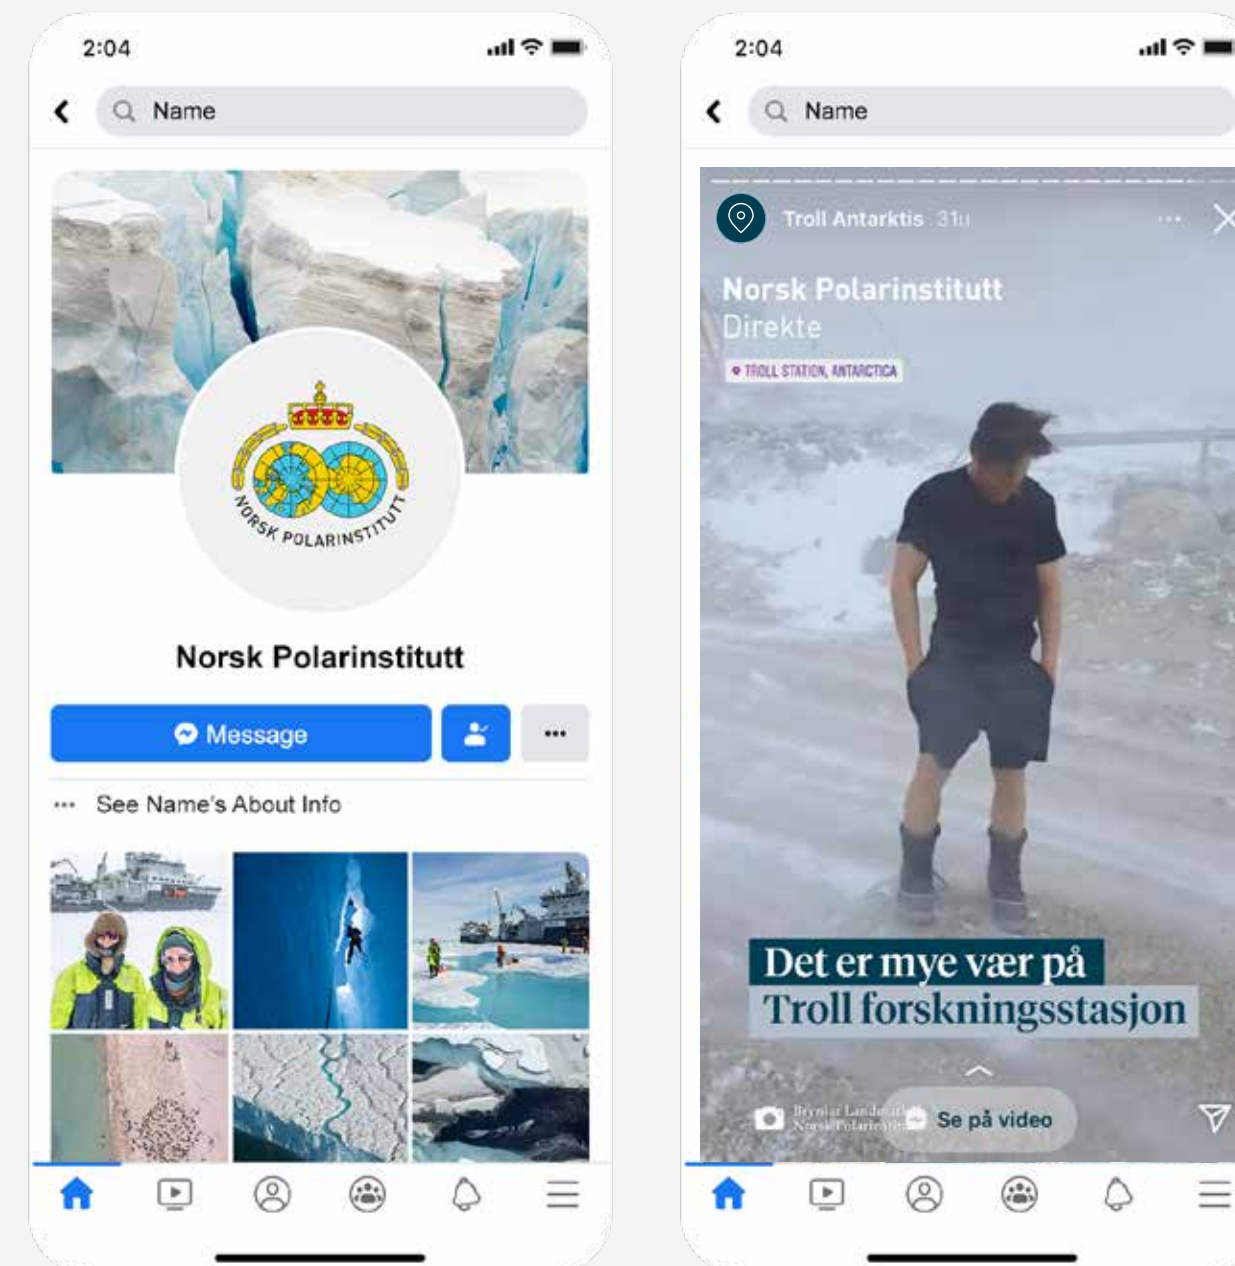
2:04

Name

NORSK POLARINSTITUTT

Norsk Polarinstitutt

Message

···

··· See Name's About Info

2:04

Name

Troll Antarktis 31u

···

Norsk Polarinstitutt
Direkte

TROLL STATION, ANTARCTICA

Det er mye vær på
Troll forskningsstasjon

Brynjar Landmark
Norsk Polarinstitutt

Se på video